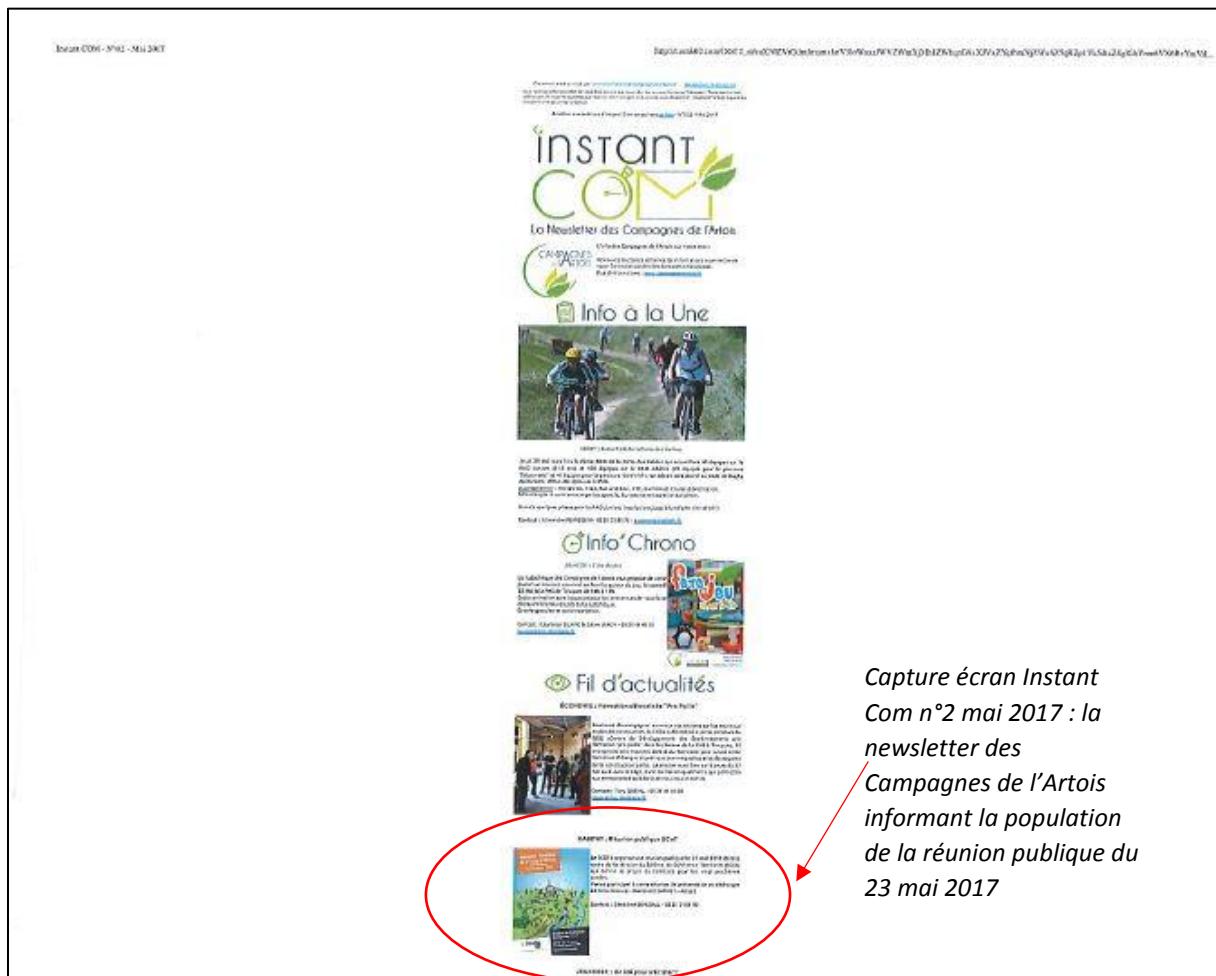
Instant COM - N°02 - Mai 2017

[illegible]

INSTANT COM

La Newsletter des Campagnes de l'Artois

CAMPAGNES de l'ARTOIS

Info à la Une

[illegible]

Info' Chrono

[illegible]

Fête du Jeu

Fil d'actualités

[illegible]

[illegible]

Capture écran Instant Com n°2 mai 2017 : la newsletter des Campagnes de l'Artois informant la population de la réunion publique du 23 mai 2017